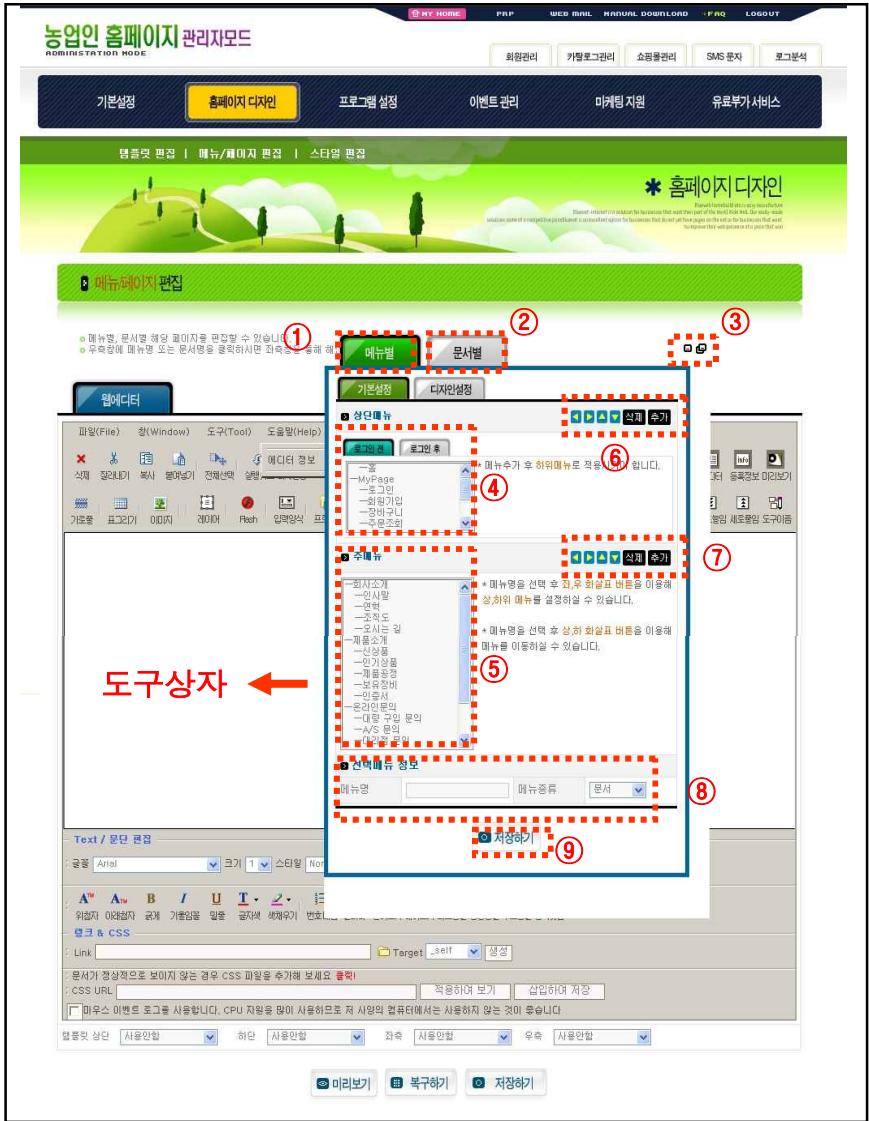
MY HOME PRP WEB MAIL MANUAL DOWNLOAD FAQ LOGOUT

농업인 홈페이지 관리자모드
ADMINISTRATION MODE

회원관리 카탈로그관리 쇼핑몰관리 SMS 문자 로그분석

기본설정 홈페이지 디자인 프로그램 설정 이벤트 관리 마케팅 지원 유료부가 서비스

템플릿 편집 | 메뉴/페이지 편집 | 스타일 편집

홈페이지 디자인

메뉴/페이지 편집

메뉴별, 문서별 해당 페이지를 편집할 수 있습니다.
우측창에 메뉴명 또는 문서명을 클릭하시면 좌측창을 통해 해

① 메뉴별 ② 문서별 ③

웹에디터

파일(File) 창(Window) 도구(Tool) 도움말(Help) 에디터 정보

삭제 잘라내기 복사 붙여넣기 전체선택 실행

가로줄 표그리기 이미지 레이어 Flash 입력양식

도구상자

기본설정 디자인설정

상단메뉴 삭제 추가

로그인 전 로그인 후

홈
MyPage
로그인
회원가입
장바구니
주문조회

④

⑥

* 메뉴추가 후 하위메뉴로 적용 합니다.

주메뉴 삭제 추가 ⑦

회사소개
인사말
연혁
조직도
오시는 길
제품소개
신상품
인기상품
제품공정
보유장비
인증서
온라인문의
대량 구입 문의
A/S 문의
대리점 문의

⑤

* 메뉴명을 선택 후 좌,우 화살표 버튼을 이용해 상,하위 메뉴를 설정하실 수 있습니다.

* 메뉴명을 선택 후 상,하 화살표 버튼을 이용해 메뉴를 이동하실 수 있습니다.

선택메뉴 정보
메뉴명 메뉴종류 문서 ⑧

저장하기 ⑨

Info 디터 등록정보 미리보기
줄임 세로줄임 도구이동

Text / 문단 편집
글꼴 Arial 크기 1 스타일 Nor

위첨자 아래첨자 굵게 기울임꼴 밑줄 글자색 색채우기 번호매

링크 & CSS
Link Target _self 생성

문서가 정상적으로 보이지 않는 경우 CSS 파일을 추가해 보세요 클릭!
CSS URL 적용하여 보기 삽입하여 저장
마우스 이벤트 로그를 사용합니다. CPU 자원을 많이 사용하므로 저 사양의 컴퓨터에서는 사용하지 않는 것이 좋습니다

템플릿 상단 사용안함 하단 사용안함 좌측 사용안함 우측 사용안함

미리보기 복구하기 저장하기